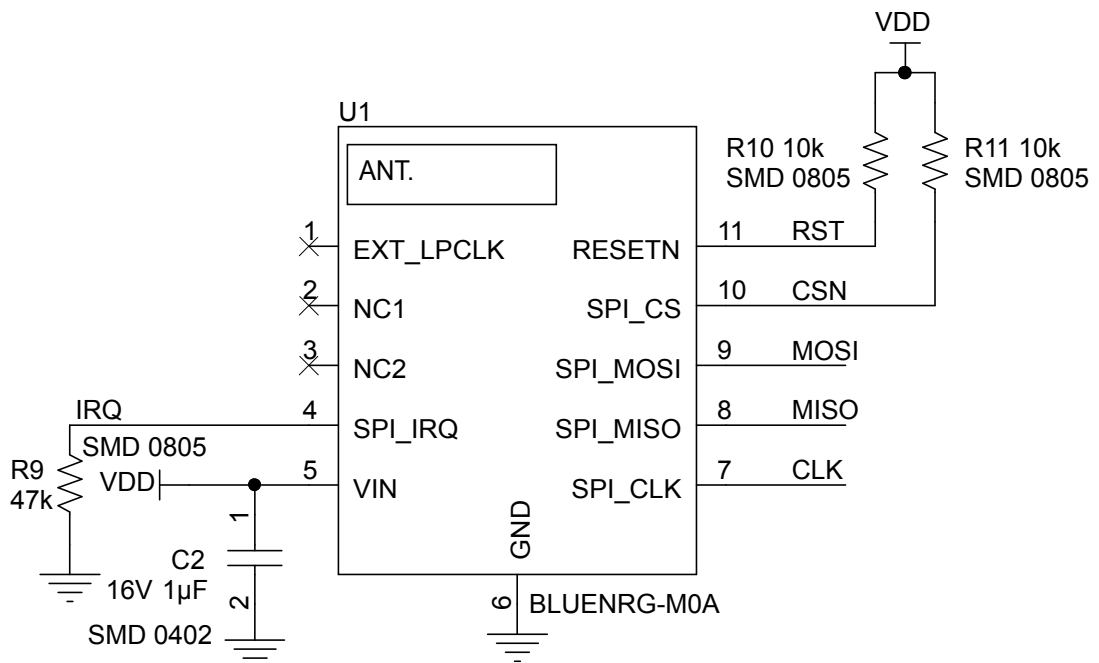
VDD

U1

ANT.

R10 10k
SMD 0805

R11 10k
SMD 0805

1 EXT_LPCLK
2 NC1
3 NC2
IRQ
4 SPI_IRQ
SMD 0805
R9
47k
VDD
5 VIN

RESETN 11 RST
SPI_CS 10 CSN
SPI_MOSI 9 MOSI
SPI_MISO 8 MISO
SPI_CLK 7 CLK

GND

1
C2
16V 1µF
2
SMD 0402

6 BLUENRG-M0A